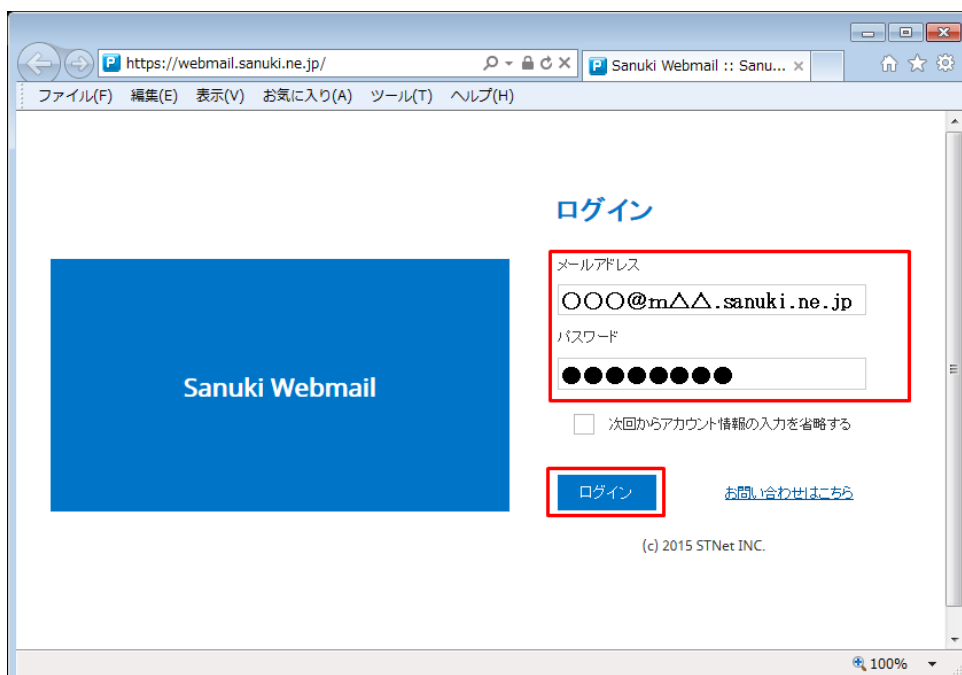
https://webmail.sanuki.ne.jp/

Sanuki Webmail :: Sanu...

ファイル(F) 編集(E) 表示(V) お気に入り(A) ツール(T) ヘルプ(H)

ログイン

メールアドレス

○○○@m△△.sanuki.ne.jp

パスワード

●●●●●●●●

次回からアカウント情報の入力を省略する

Sanuki Webmail

ログイン

お問い合わせはこちら

(c) 2015 STNet INC.

100%